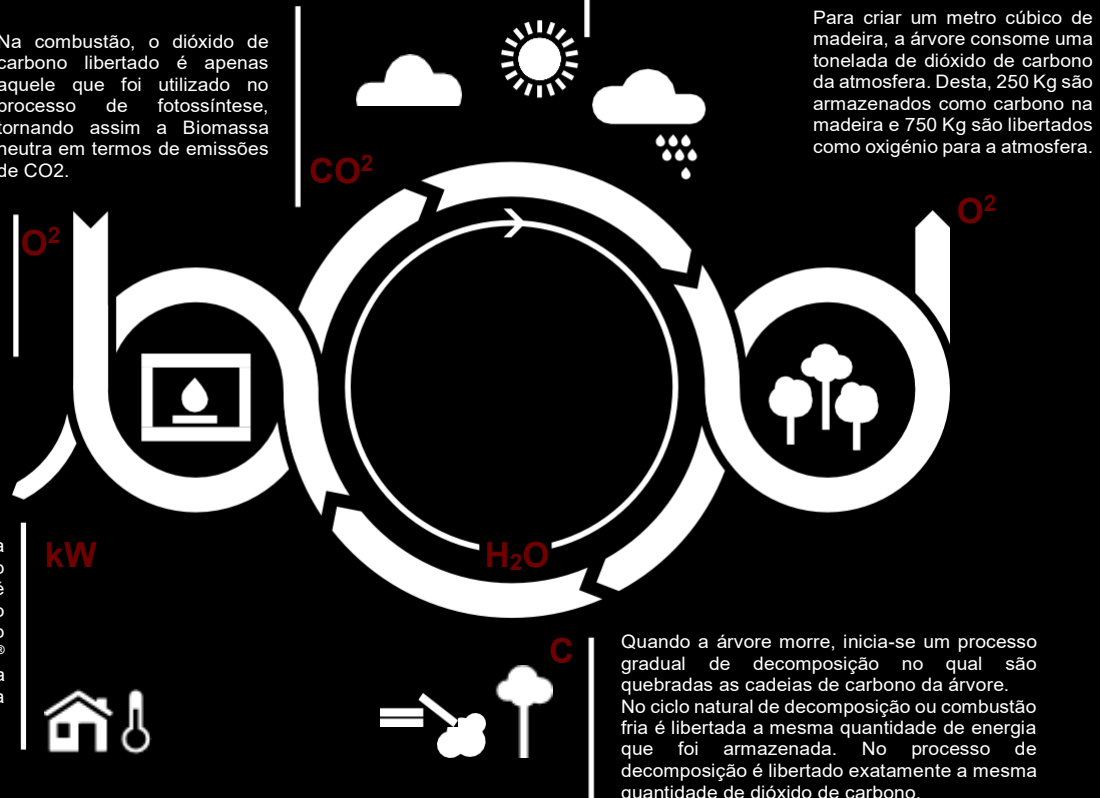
Na combustão, o dióxido de carbono libertado é apenas aquele que foi utilizado no processo de fotossíntese, tornando assim a Biomassa neutra em termos de emissões de CO2.

CO$^2$

Para criar um metro cúbico de madeira, a árvore consome uma tonelada de dióxido de carbono da atmosfera. Desta, 250 Kg são armazenados como carbono na madeira e 750 Kg são libertados como oxigénio para a atmosfera.

O$^2$

O$^2$

a
o
é
o
o
®
a
a

kW

H$_2$O

C

Quando a árvore morre, inicia-se um processo gradual de decomposição no qual são quebradas as cadeias de carbono da árvore.
No ciclo natural de decomposição ou combustão fria é libertada a mesma quantidade de energia que foi armazenada. No processo de decomposição é libertado exatamente a mesma quantidade de dióxido de carbono.